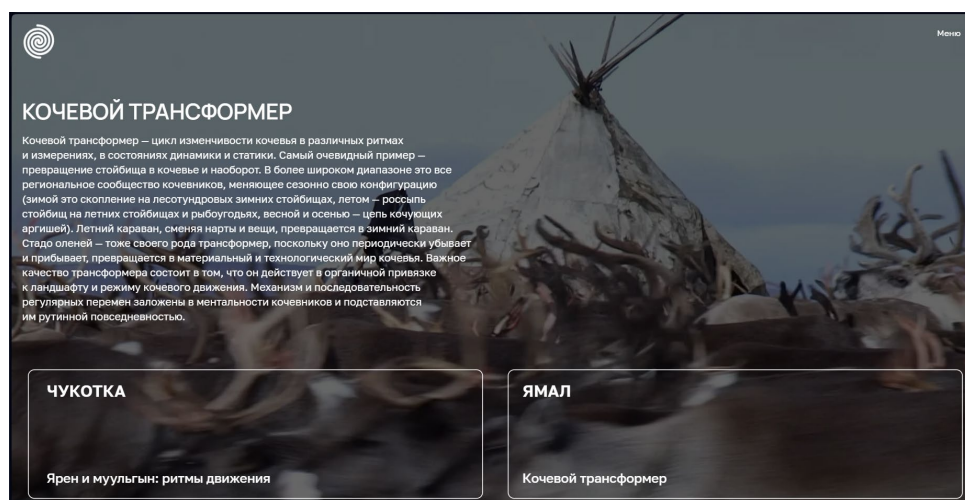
Меню

КОЧЕВОЙ ТРАНСФОРМЕР

Кочевой трансформер — цикл изменчивости кочевья в различных ритмах и измерениях, в состояниях динамики и статики. Самый очевидный пример — превращение стойбища в кочевье и наоборот. В более широком диапазоне это все региональное сообщество кочевников, меняющее сезонно свою конфигурацию (зимой это скопление на лесотундровых зимних стойбищах, летом — россыпь стойбищ на летних стойбищах и рыбоугодьях, весной и осенью — цепь кочующих аргишей). Летний караван, сменяя нарты и вещи, превращается в зимний караван. Стадо оленей — тоже своего рода трансформер, поскольку оно периодически убывает и прибывает, превращается в материальный и технологический мир кочевья. Важное качество трансформера состоит в том, что он действует в органичной привязке к ландшафту и режиму кочевого движения. Механизм и последовательность регулярных перемен заложены в ментальности кочевников и подставляются им рутинной повседневностью.

ЧУКОТКА

Ярен и муульгын: ритмы движения

ЯМАЛ

Кочевой трансформер